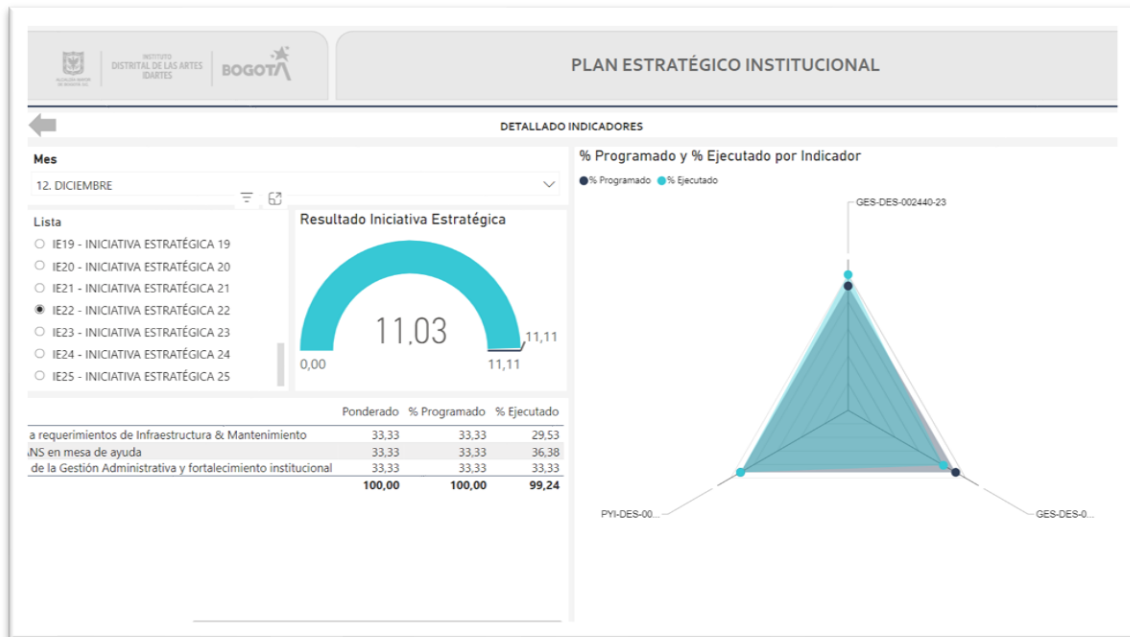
INSTITUTO DISTRITAL DE LAS ARTES IDARTES | BOGOTÁ

PLAN ESTRATÉGICO INSTITUCIONAL

DETALLADO INDICADORES

Mes
12. DICIEMBRE

Lista
IE19 - INICIATIVA ESTRATÉGICA 19
IE20 - INICIATIVA ESTRATÉGICA 20
IE21 - INICIATIVA ESTRATÉGICA 21
IE22 - INICIATIVA ESTRATÉGICA 22
IE23 - INICIATIVA ESTRATÉGICA 23
IE24 - INICIATIVA ESTRATÉGICA 24
IE25 - INICIATIVA ESTRATÉGICA 25

Resultado Iniciativa Estratégica
11,03
0,00
11,11
11,11

| | Ponderado | % Programado | % Ejecutado |
|---|---|---|---|
| a requerimientos de Infraestructura & Mantenimiento | 33,33 | 33,33 | 29,53 |
| ANS en mesa de ayuda | 33,33 | 33,33 | 36,38 |
| de la Gestión Administrativa y fortalecimiento institucional | 33,33 | 33,33 | 33,33 |
| | 100,00 | 100,00 | 99,24 |

% Programado y % Ejecutado por Indicador
% Programado % Ejecutado
GES-DES-002440-23
PYI-DES-00...
GES-DES-0...